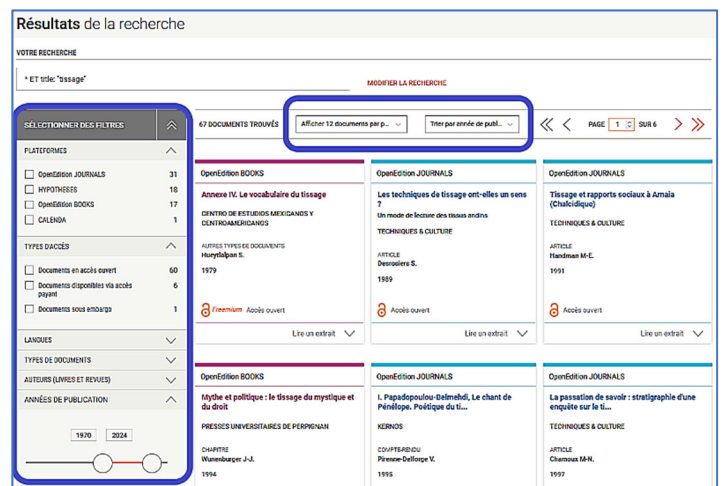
Résultats de la recherche

VOTRE RECHERCHE

* ET title: "tissage"

MODIFIER LA RECHERCHE

SÉLECTIONNER DES FILTRES

PLATEFORMES

OpenEdition JOURNALS 31
HYPOTHESES 18
OpenEdition BOOKS 17
CALENDA 1

TYPES D'ACCÈS

Documents en accès ouvert 60
Documents disponibles via accès payant 6
Documents sous embargo 1

LANGUES

TYPES DE DOCUMENTS

AUTEURS (LIVRES ET REVUES)

ANNÉES DE PUBLICATION

1970 2024

67 DOCUMENTS TROUVÉS

Afficher 12 documents par p...

Trier par année de publ...

PAGE 1 SUR 6

OpenEdition BOOKS
Annexe IV. Le vocabulaire du tissage
CENTRO DE ESTUDIOS MEXICANOS Y CENTROAMERICANOS
AUTRES TYPES DE DOCUMENTS
Hueytlalpan S.
1979
Freemium Accès ouvert
Lire un extrait

OpenEdition JOURNALS
Les techniques de tissage ont-elles un sens ?
Un mode de lecture des tissus andins
TECHNIQUES & CULTURE
ARTICLE
Desrosiers S.
1989
Accès ouvert
Lire un extrait

OpenEdition JOURNALS
Tissage et rapports sociaux à Arnaia (Chalcidique)
TECHNIQUES & CULTURE
ARTICLE
Handman M-E.
1991
Accès ouvert
Lire un extrait

OpenEdition BOOKS
Mythe et politique : le tissage du mystique et du droit
PRESSES UNIVERSITAIRES DE PERPIGNAN
CHAPITRE
Wunenburger J-J.
1994

OpenEdition JOURNALS
I. Papadopoulou-Belmehdi, Le chant de Pénélope. Poétique du ti...
KERNOS
COMPTE-RENDU
Pirenne-Delforge V.
1995

OpenEdition JOURNALS
La passation de savoir : stratigraphie d'une enquête sur le ti...
TECHNIQUES & CULTURE
ARTICLE
Chemoux M-N.
1997